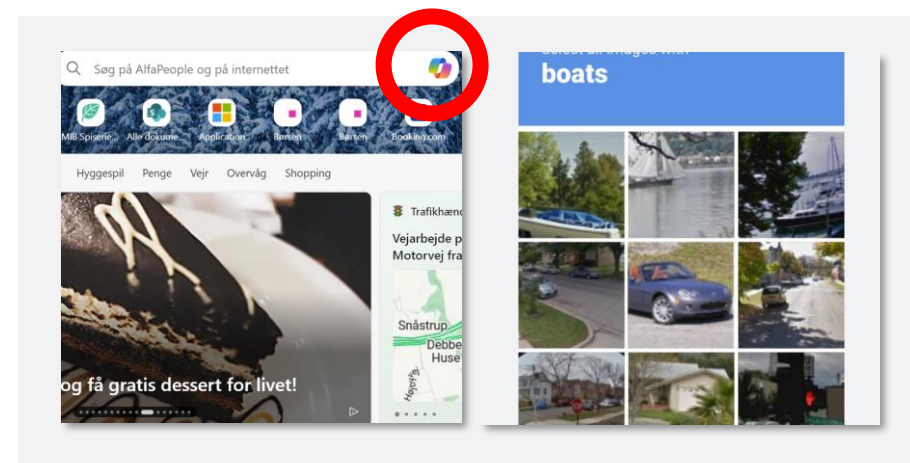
Søg på AlfaPeople og på internettet

MB Spisere... Alle dokume... Application Børsen Børsen Booking.com

Hyggespil Penge Vejr Overvåg Shopping

og få gratis dessert for livet!

Trafikhænd

Vejarbejde p
Motorvej fra

Snåstrup
Debbe
Huse

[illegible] all images with
boats